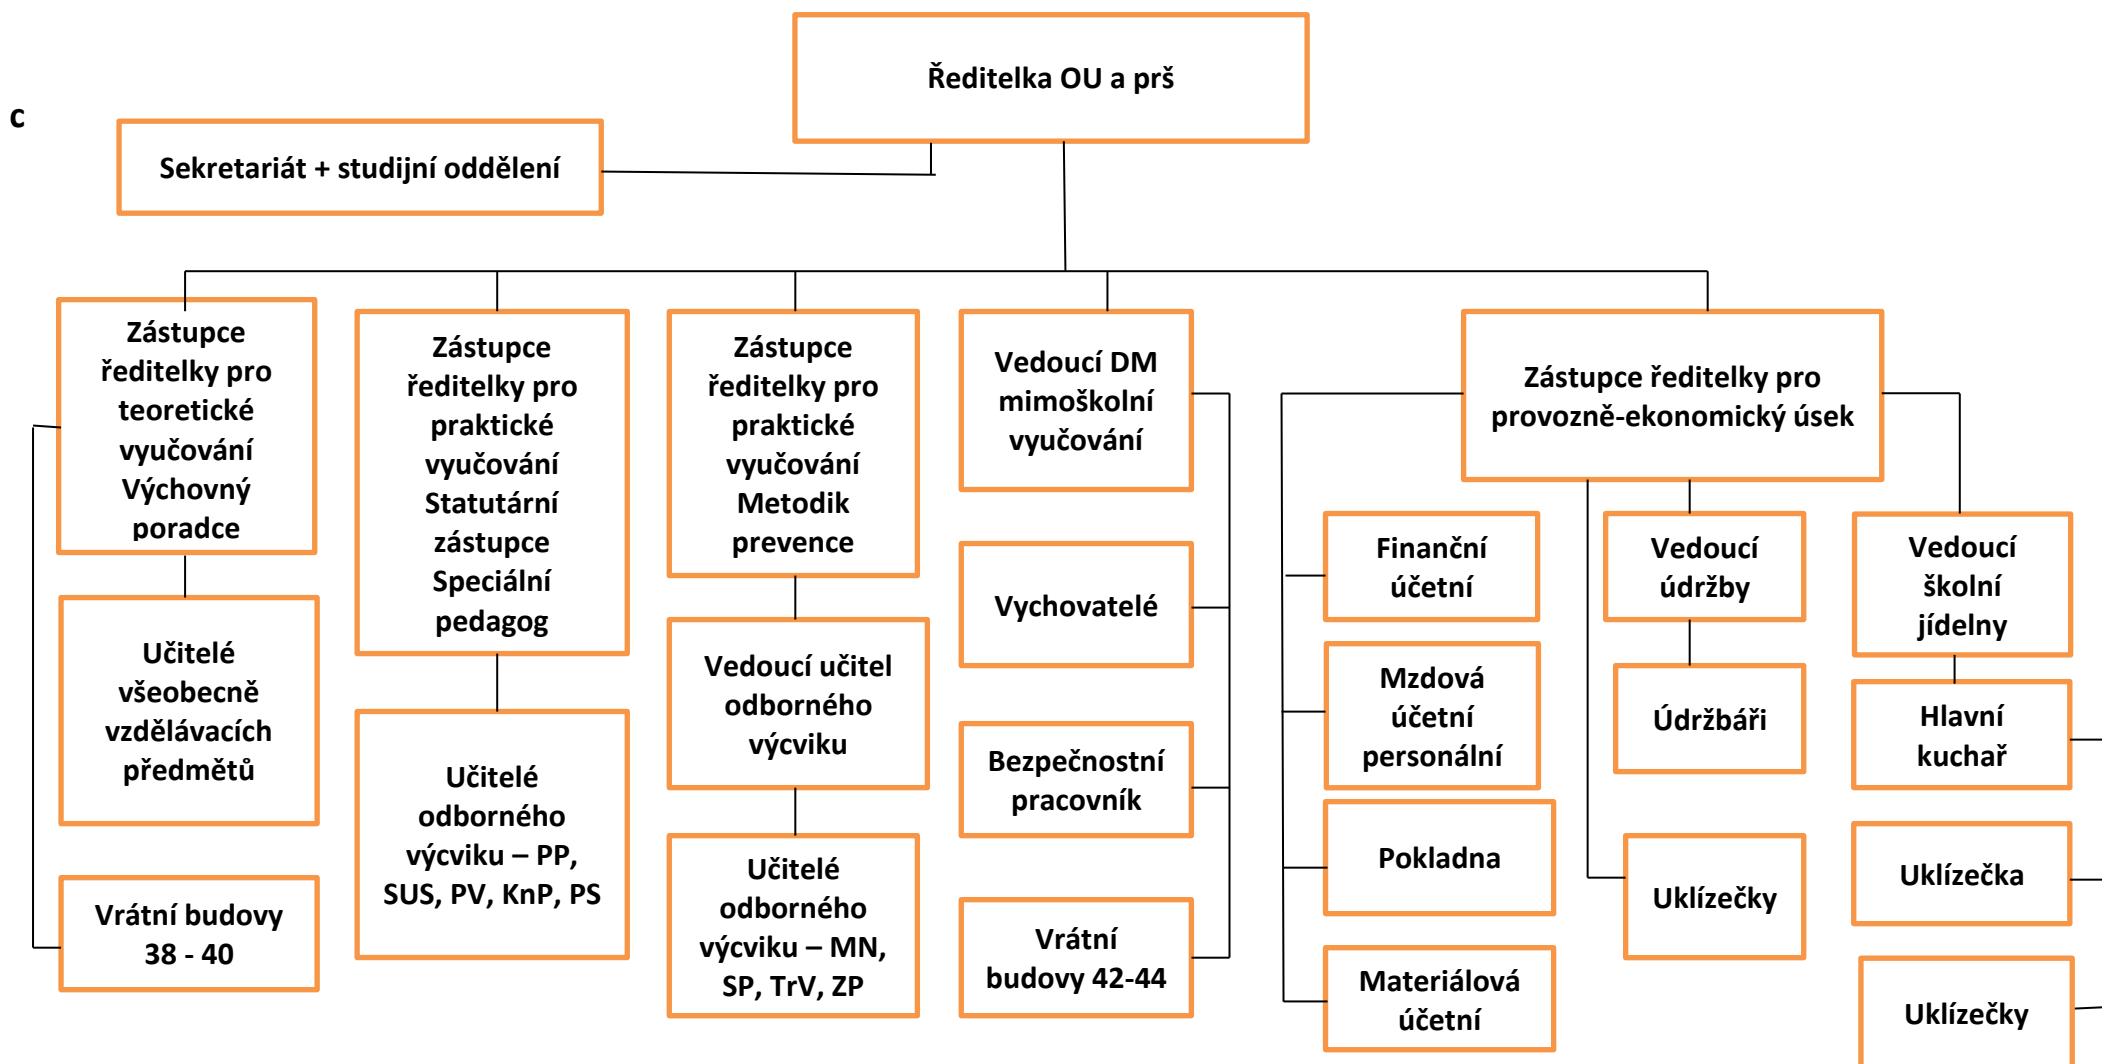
c

Ředitelka OU a prš

Sekretariát + studijní oddělení

Zástupce ředitelky pro teoretické vyučování Výchovný poradce

Učitelé všeobecně vzdělávacích předmětů

Vrátní budovy 38 - 40

Zástupce ředitelky pro praktické vyučování Statutární zástupce Speciální pedagog

Učitelé odborného výcviku – PP, SUS, PV, KnP, PS

Zástupce ředitelky pro praktické vyučování Metodik prevence

Vedoucí učitel odborného výcviku

Učitelé odborného výcviku – MN, SP, TrV, ZP

Vedoucí DM mimoškolní vyučování

Vychovatelé

Bezpečnostní pracovník

Vrátní budovy 42-44

Zástupce ředitelky pro provozně-ekonomický úsek

Finanční účetní

Mzdová účetní personální

Pokladna

Materiálová účetní

Vedoucí údržby

Údržbáři

Uklízečky

Vedoucí školní jídelny

Hlavní kuchař

Uklízečka

Uklízečky